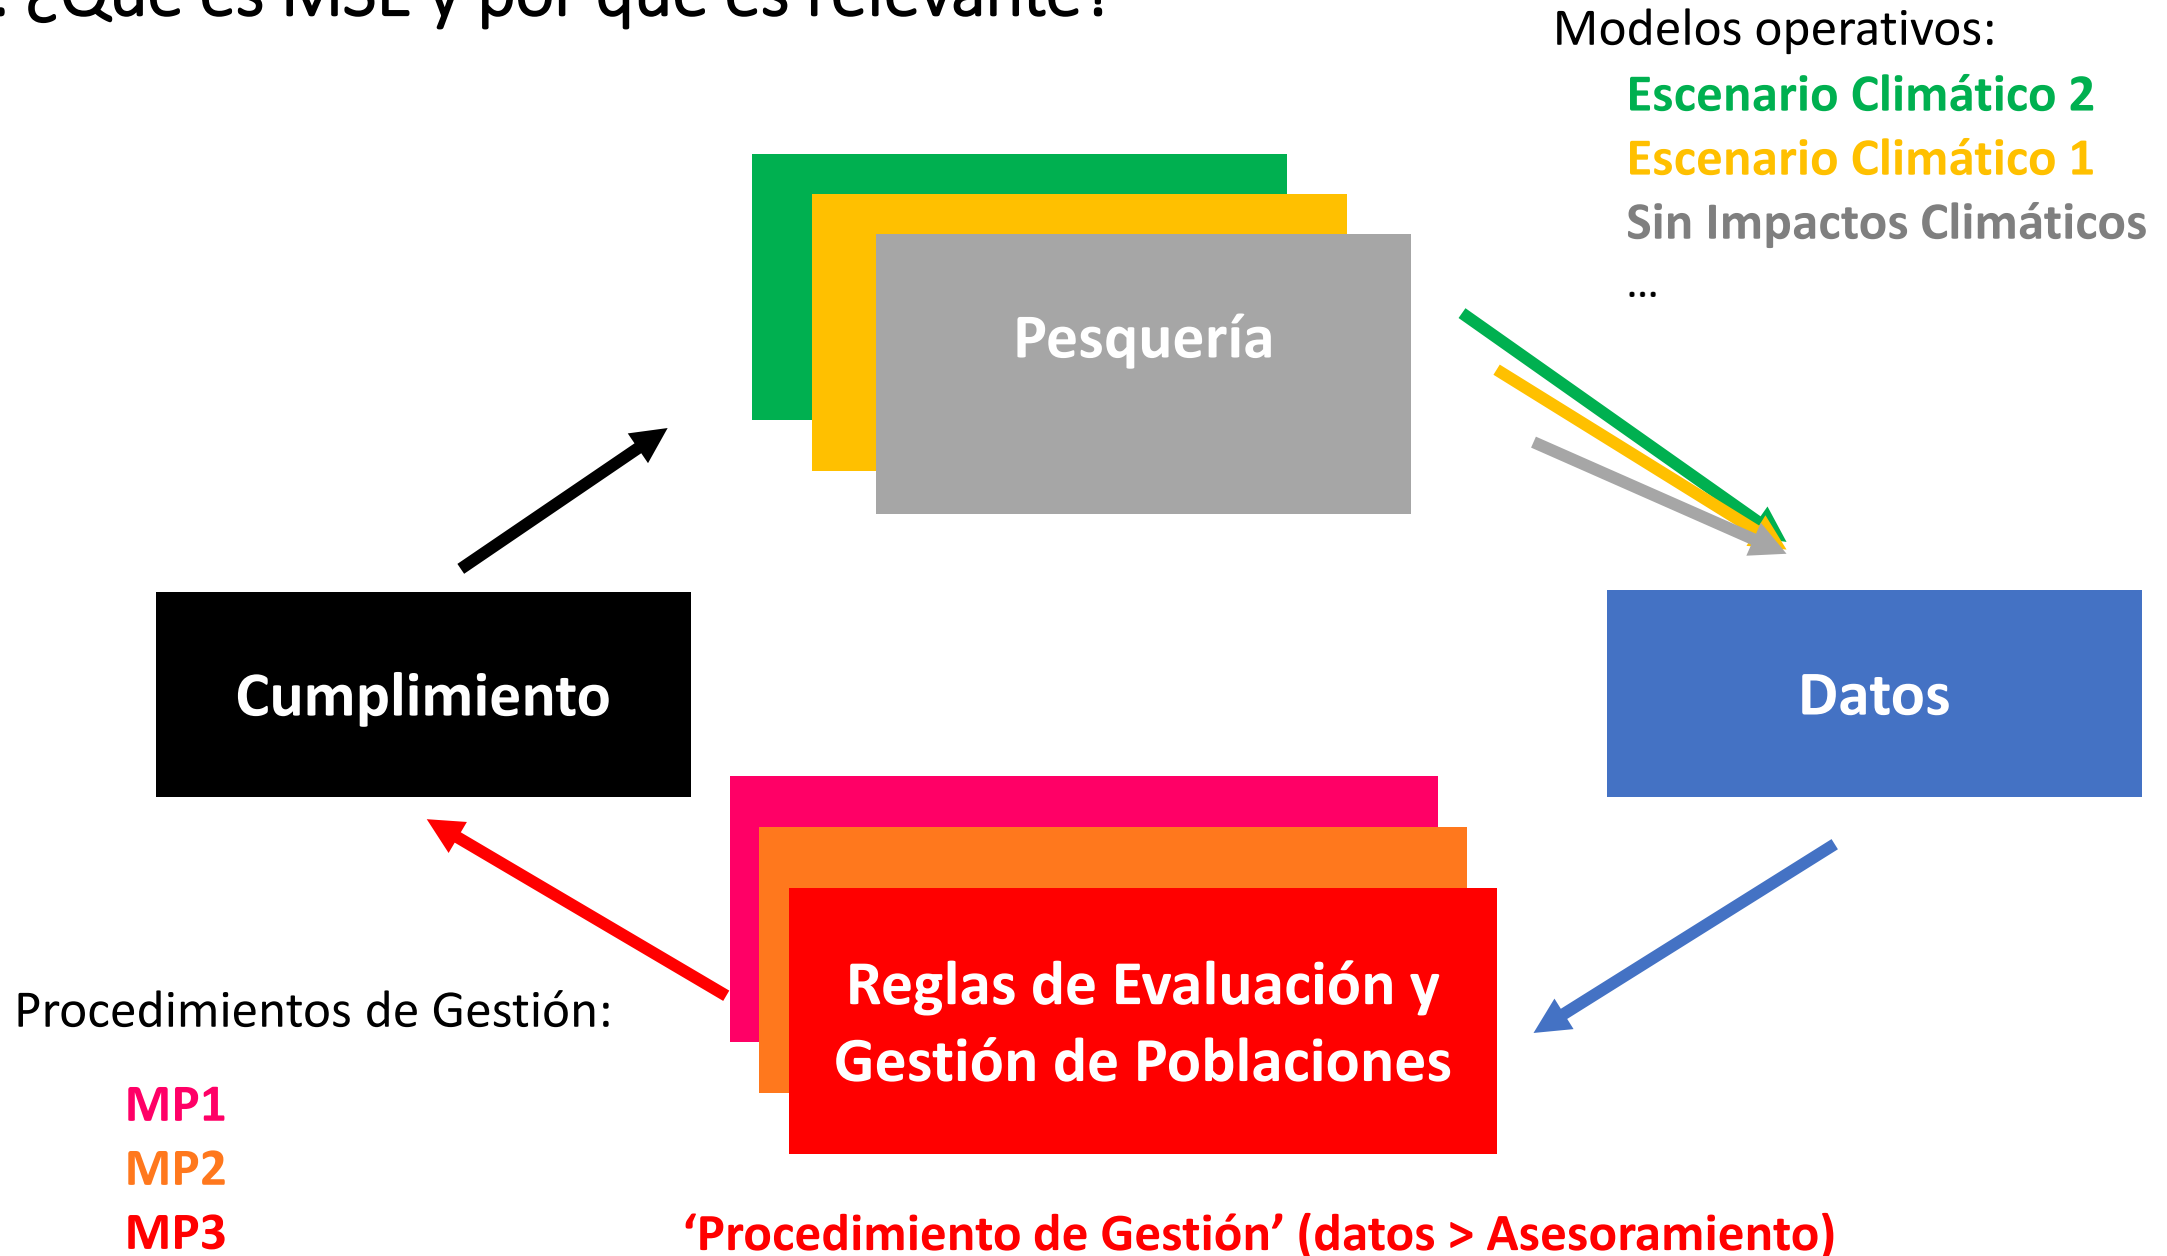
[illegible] ¿Qué es MSE y por qué es relevante?

Modelos operativos:
Escenario Climático 2
Escenario Climático 1
Sin Impactos Climáticos
...

Pesquería

Cumplimiento

Datos

Reglas de Evaluación y Gestión de Poblaciones

Procedimientos de Gestión:
MP1
MP2
MP3

'Procedimiento de Gestión' (datos > Asesoramiento)